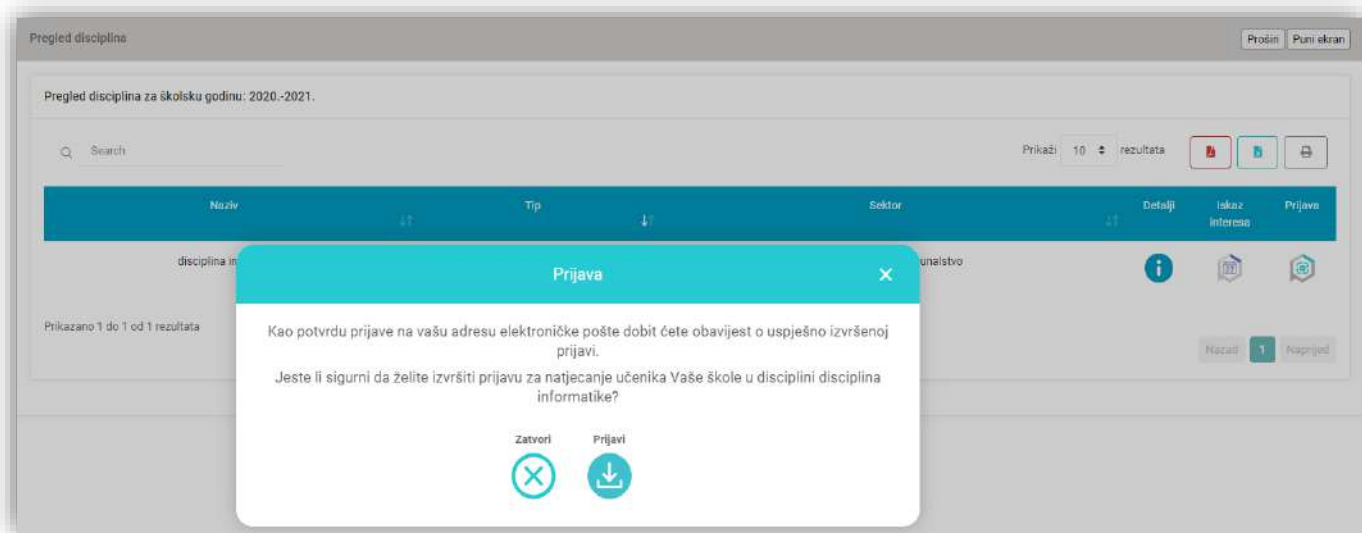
Pregled disciplina

Proširi | Puni ekran

Pregled disciplina za školsku godinu: 2020.-2021.

Search

Prikaži 10 rezultata

| Naziv | Tip | Sektor | Detalji | Iskaz interesa | Prijava |
|---|---|---|---|---|---|
| disciplina in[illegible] | | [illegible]unalstvo | | | |

Prikazano 1 do 1 od 1 rezultata

Nazad 1 Naprijed

Prijava

Kao potvrdu prijave na vašu adresu elektroničke pošte dobit ćete obavijest o uspješno izvršenoj prijavi.

Jeste li sigurni da želite izvršiti prijavu za natjecanje učenika Vaše škole u disciplini disciplina informatike?

Zatvori

Prijavi